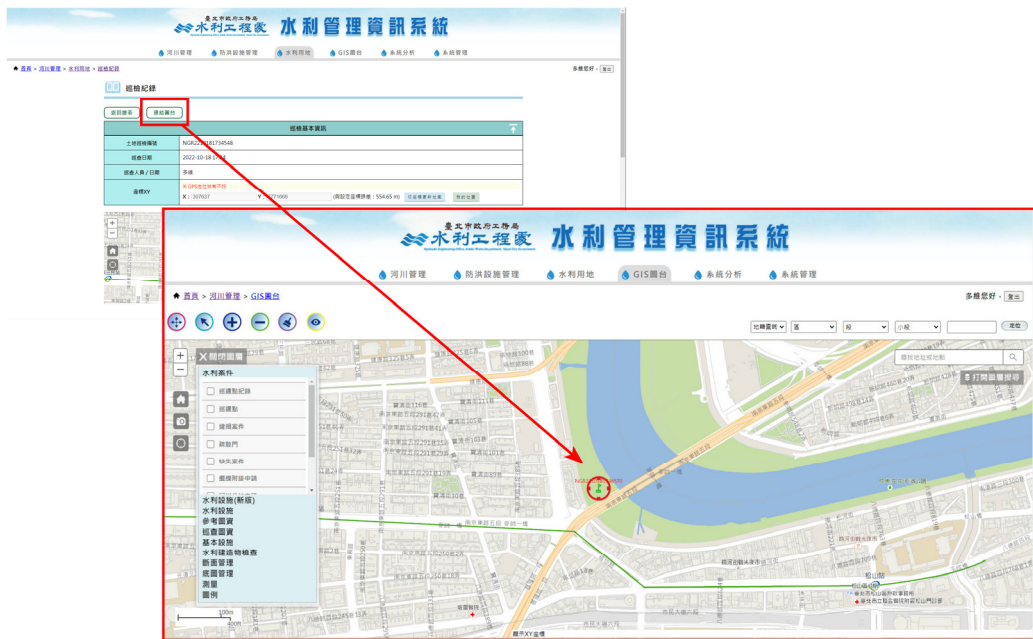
臺北市政府工務局
水利工程處
水利管理資訊系統

河川管理 防洪設施管理 水利用地 GIS圖台 系統分析 系統管理

首頁 > 河川管理 > 水利用地 > 巡檢紀錄

多維您好 · 登出

巡檢紀錄

返回書看 導航圖台

巡檢基本資訊

| 土地巡檢編號 | NGR2022181734546 |
|---|---|
| 巡查日期 | 2022-10-18 17:34 |
| 巡查人員 / 日期 | 多維 |
| 座標XY | ※GPS定位狀態不佳 X：307637 Y：2771666 (與設定座標誤差：554.65 m) |

臺北市政府工務局
水利工程處
水利管理資訊系統

河川管理 防洪設施管理 水利用地 GIS圖台 系統分析 系統管理

首頁 > 河川管理 > GIS圖台

多維您好 · 登出

地籍圖例 區 段 小段 定位

關閉圖層

水利系件
巡週點紀錄
巡週點
違規案件
疏散門
缺失案件
違規附近申請
水利設施(新版)
水利設施
參考圖資
巡查圖資
基本設施
水利建造物檢查
斷面管理
底圖管理
測量
圖例

輸入地址或地點

打開圖層搜尋

100m
400ft

顯示XY座標